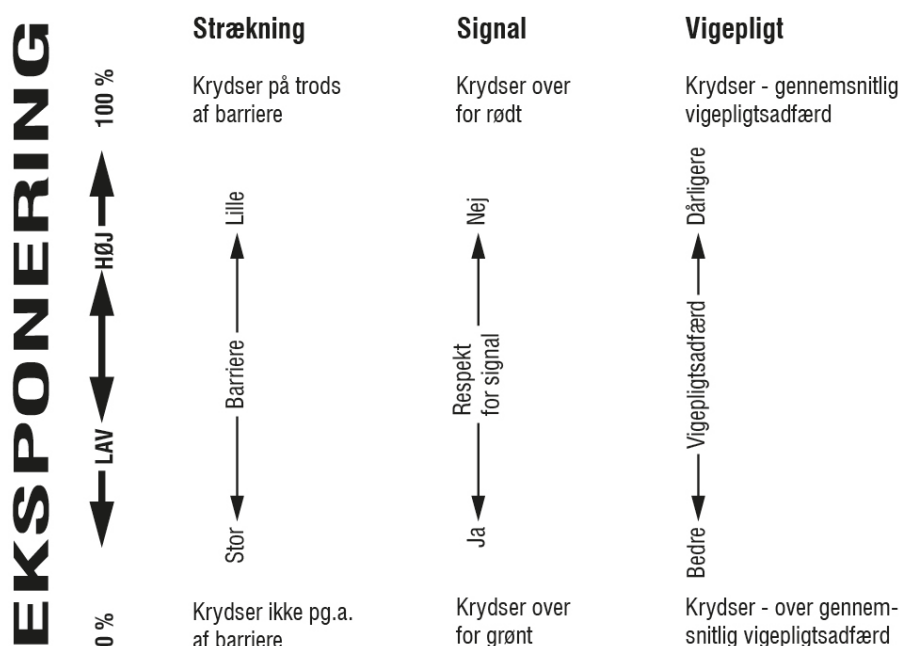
EKSPONERING

100 %

HØJ

LAV

0 %

Strækning

Krydser på trods af barriere

Lille

Barriere

Stor

Krydser ikke pg.a. af barriere

Signal

Krydser over for rødt

Nej

Respekt for signal

Ja

Krydser over for grønt

Vigepligt

Krydser - gennemsnitlig vigepligtsadfærd

Dårligere

Vigepligtsadfærd

Bedre

Krydser - over gennemsnitlig vigepligtsadfærd